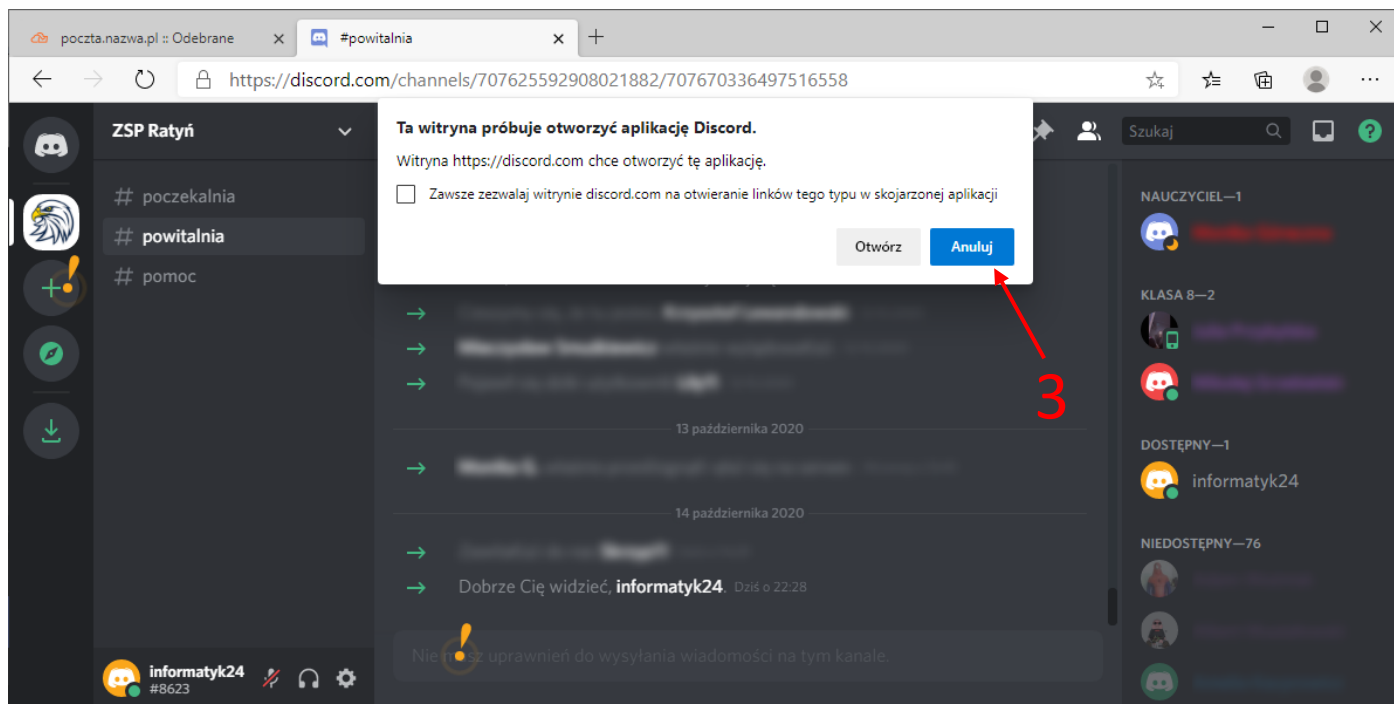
poczta.nazwa.pl :: Odebrane
#powitalnia
https://discord.com/channels/707625592908021882/707670336497516558

ZSP Ratyń
# poczekalnia
# powitalnia
# pomoc

Ta witryna próbuje otworzyć aplikację Discord.
Witryna https://discord.com chce otworzyć tę aplikację.
Zawsze zezwalaj witrynie discord.com na otwieranie linków tego typu w skojarzonej aplikacji
Otwórz
Anuluj

3

Szukaj

NAUCZYCIEL—1
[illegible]
KLASA 8—2
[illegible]
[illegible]
DOSTĘPNY—1
informatyk24
NIEDOSTĘPNY—76
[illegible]
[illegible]
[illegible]

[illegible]
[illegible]
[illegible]
13 października 2020
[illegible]
14 października 2020
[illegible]
Dobrze Cię widzieć, informatyk24. Dziś o 22:28

Nie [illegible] uprawnień do wysyłania wiadomości na tym kanale.

informatyk24
#8623